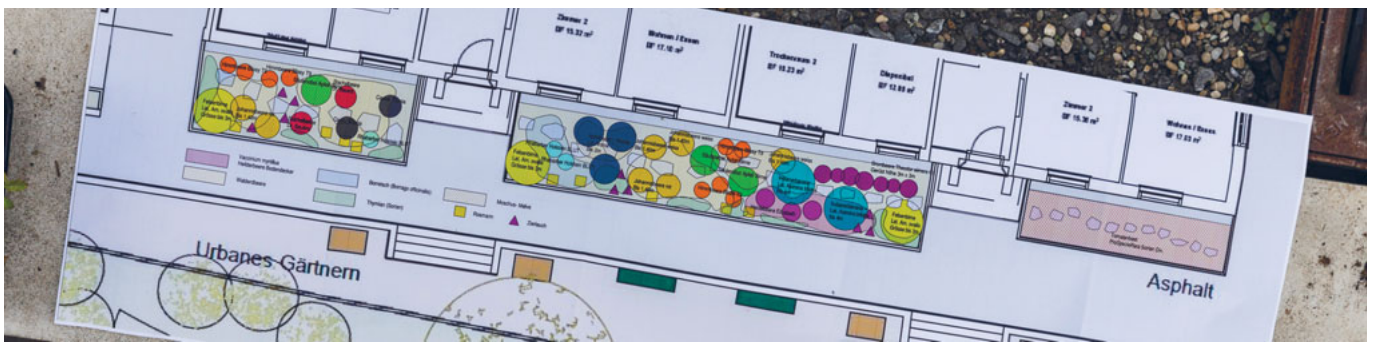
Zimmer 2
BF 15.32 m²

Wohnen / Essen
BF 17.18 m²

Trockenraum 2
BF 15.23 m²

Objektbel
BF 12.85 m²

Zimmer 2
BF 15.36 m²

Wohnen / Essen
BF 17.83 m²

Vaccinium myrtillus

Walderdbeere

Borretsch (Borrago officinalis)

Thymian (Sorten)

Moschus Malve

Rosmarin

Zierlauch

Urbanes Gärtnern

Asphalt